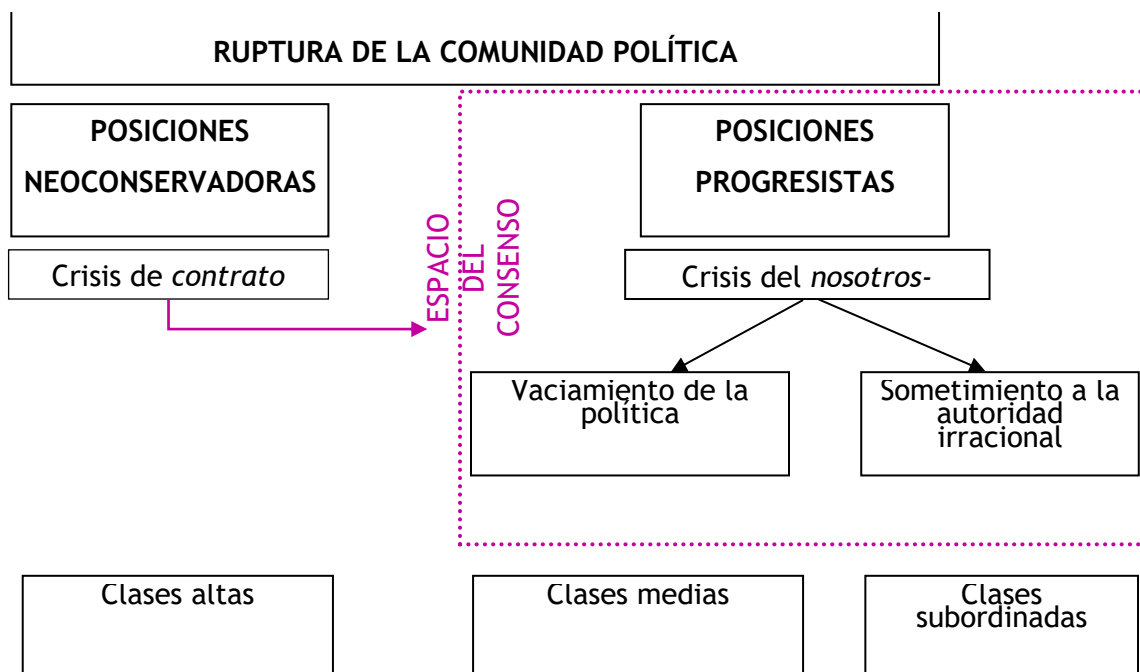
RUPTURA DE LA COMUNIDAD POLÍTICA

POSICIONES NEOCONSERVADORAS

Crisis de *contrato*

ESPACIO DEL CONSENSO

POSICIONES PROGRESISTAS

Crisis del *nosotros-*

Vaciamiento de la política

Sometimiento a la autoridad irracional

Clases altas

Clases medias

Clases subordinadas